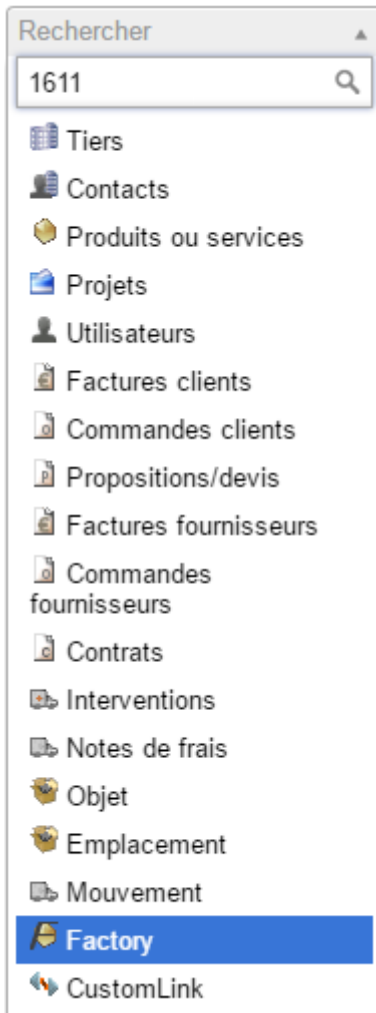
Rechercher

1611

Tiers

Contacts

Produits ou services

Projets

Utilisateurs

Factures clients

Commandes clients

Propositions/devis

Factures fournisseurs

Commandes fournisseurs

Contrats

Interventions

Notes de frais

Objet

Emplacement

Mouvement

Factory

CustomLink